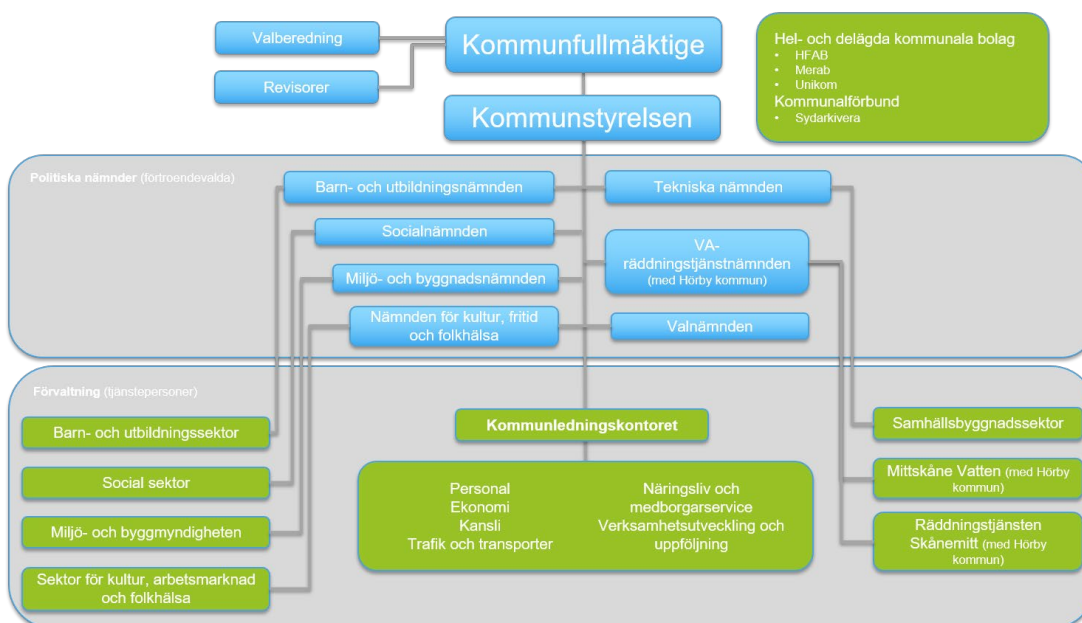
Valberedning

Revisorer

Kommunfullmäktige

Kommunstyrelsen

Hel- och delägda kommunala bolag
• HFAB
• Merab
• Unikom
Kommunalförbund
• Sydarkivera

Politiska nämnder (förtroendevalda)

Barn- och utbildningsnämnden

Tekniska nämnden

Socialnämnden

VA-räddningstjänstnämnden (med Hörby kommun)

Miljö- och byggnadsnämnden

Nämnden för kultur, fritid och folkhälsa

Valnämnden

Förvaltning (tjänstepersoner)

Barn- och utbildningssektor

Kommunledningskontoret

Samhällsbyggnadssektor

Social sektor

Mittskåne Vatten (med Hörby kommun)

Miljö- och byggmyndigheten

Personal
Ekonomi
Kansli
Trafik och transporter

Näringsliv och medborgarservice
Verksamhetsutveckling och uppföljning

Räddningstjänsten Skånemitt (med Hörby kommun)

Sektor för kultur, arbetsmarknad och folkhälsa